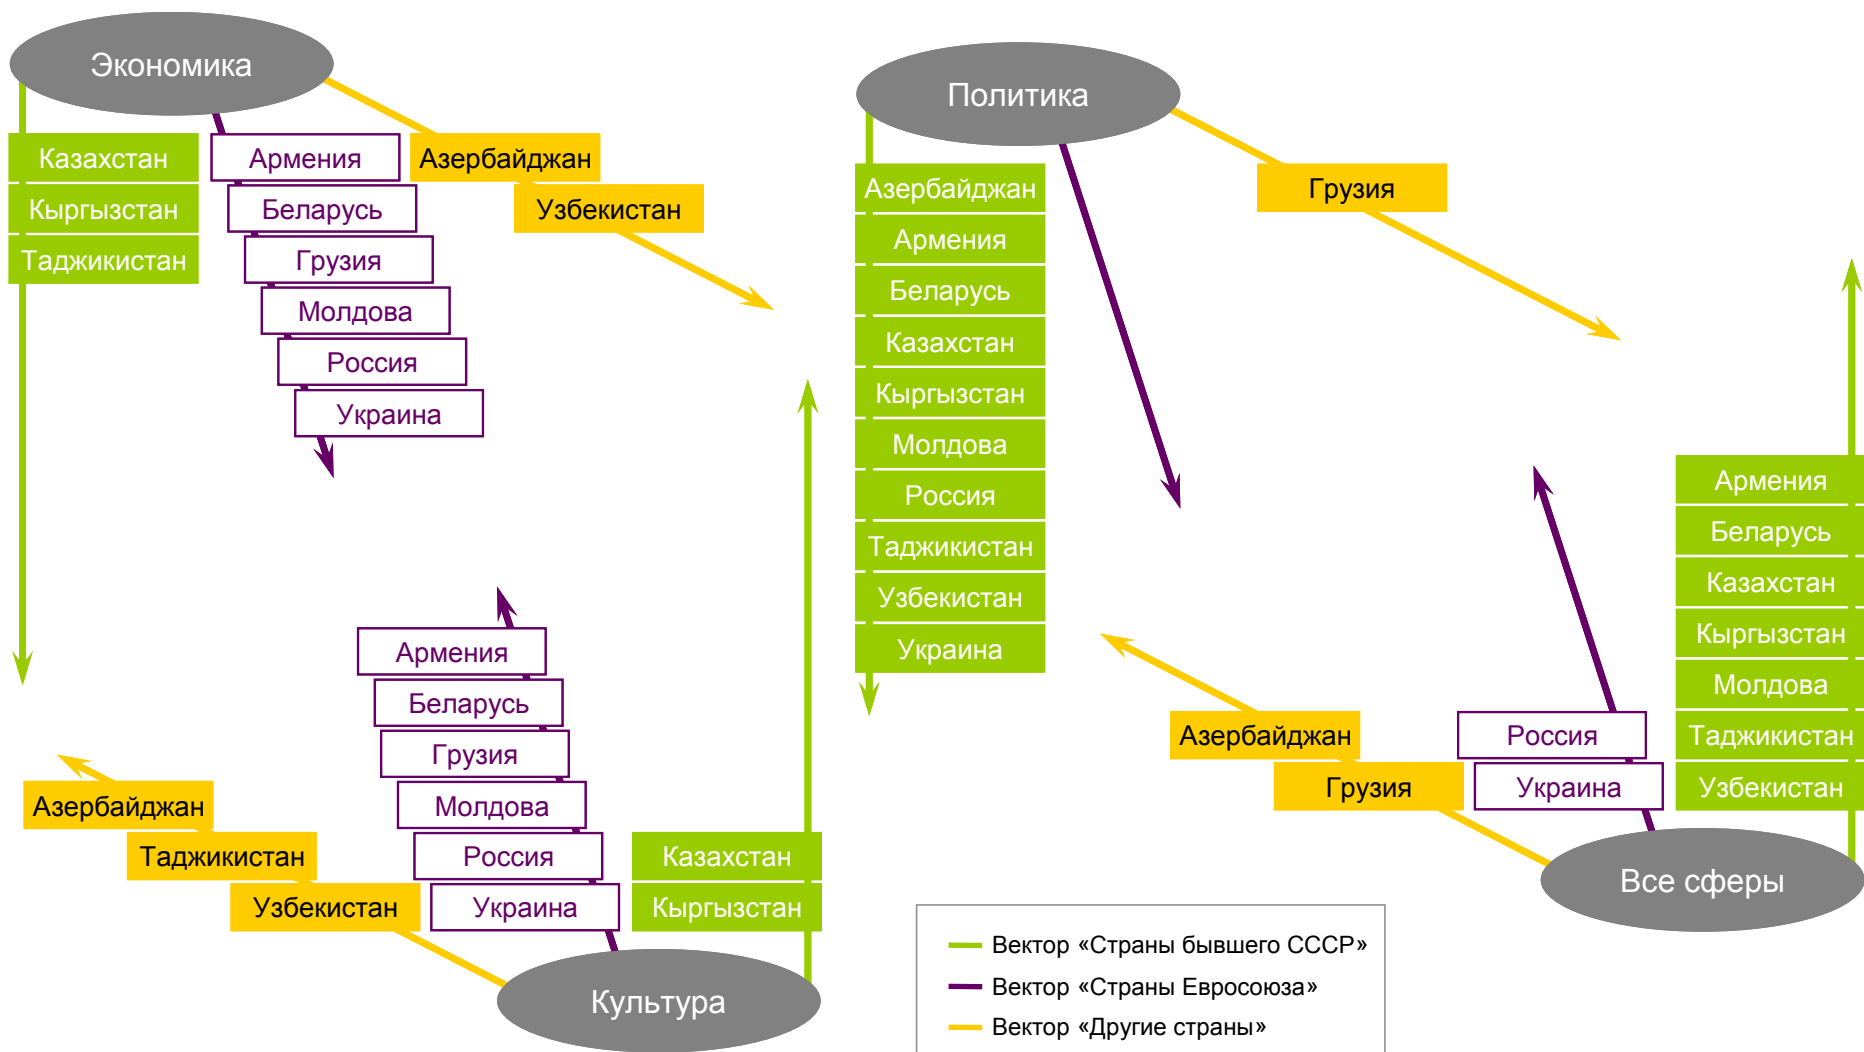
Экономика

Казахстан
Кыргызстан
Таджикистан

Армения
Беларусь
Грузия
Молдова
Россия
Украина

Азербайджан
Узбекистан

Политика

Азербайджан
Армения
Беларусь
Казахстан
Кыргызстан
Молдова
Россия
Таджикистан
Узбекистан
Украина

Грузия

Армения
Беларусь
Грузия
Молдова
Россия
Украина

Азербайджан
Таджикистан
Узбекистан

Казахстан
Кыргызстан

Культура

Армения
Беларусь
Казахстан
Кыргызстан
Молдова
Таджикистан
Узбекистан

Азербайджан
Грузия

Россия
Украина

Все сферы

Вектор «Страны бывшего СССР»
Вектор «Страны Евросоюза»
Вектор «Другие страны»